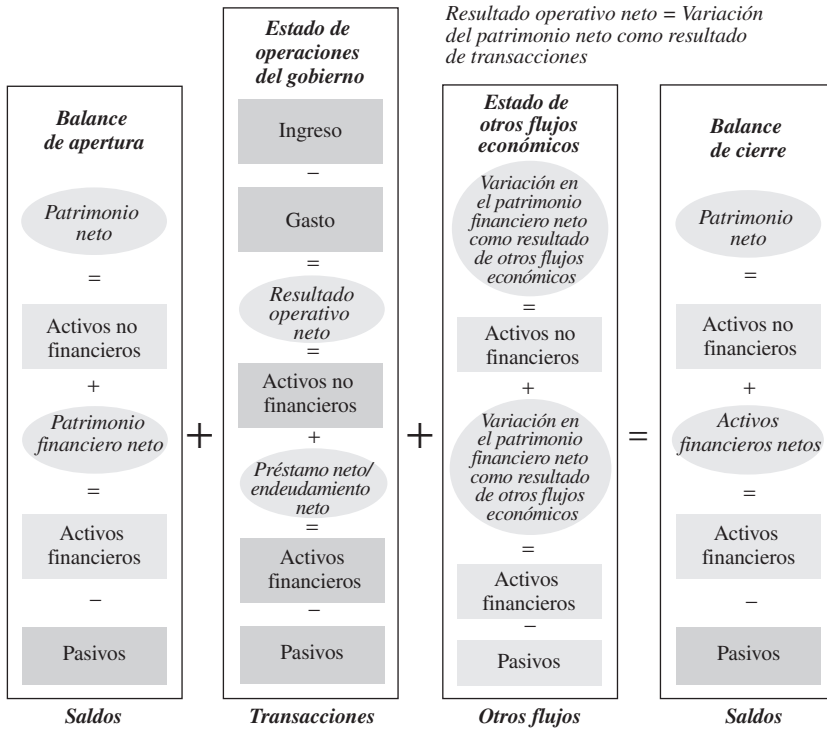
Resultado operativo neto = Variación del patrimonio neto como resultado de transacciones

Balance de apertura

Patrimonio neto

=

Activos no financieros

+

Patrimonio financiero neto

=

Activos financieros

–

Pasivos

Saldos

+

Estado de operaciones del gobierno

Ingreso

–

Gasto

=

Resultado operativo neto

=

Activos no financieros

+

Préstamo neto/ endeudamiento neto

=

Activos financieros

–

Pasivos

Transacciones

+

Estado de otros flujos económicos

Variación en el patrimonio financiero neto como resultado de otros flujos económicos

=

Activos no financieros

+

Variación en el patrimonio financiero neto como resultado de otros flujos económicos

=

Activos financieros

–

Pasivos

Otros flujos

=

Balance de cierre

Patrimonio neto

=

Activos no financieros

+

Activos financieros netos

=

Activos financieros

–

Pasivos

Saldos